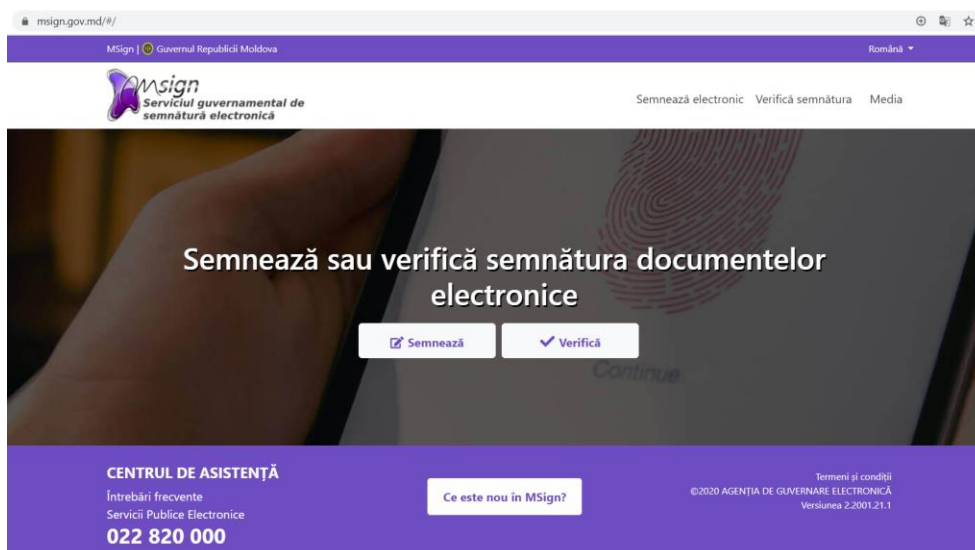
msign.gov.md/#/

MSign | Guvernul Republicii Moldova

Română

Msign
Serviciul guvernamental de semnătură electronică

Semnează electronic Verifică semnătura Media

Semnează sau verifică semnătura documentelor electronice

Semnează

Verifică

Continue

CENTRUL DE ASISTENȚĂ
Întrebări frecvente
Servicii Publice Electronice
022 820 000

Ce este nou în MSign?

Termeni și condiții
©2020 AGENȚIA DE GUVERNARE ELECTRONICĂ
Versiunea 2.2001.21.1